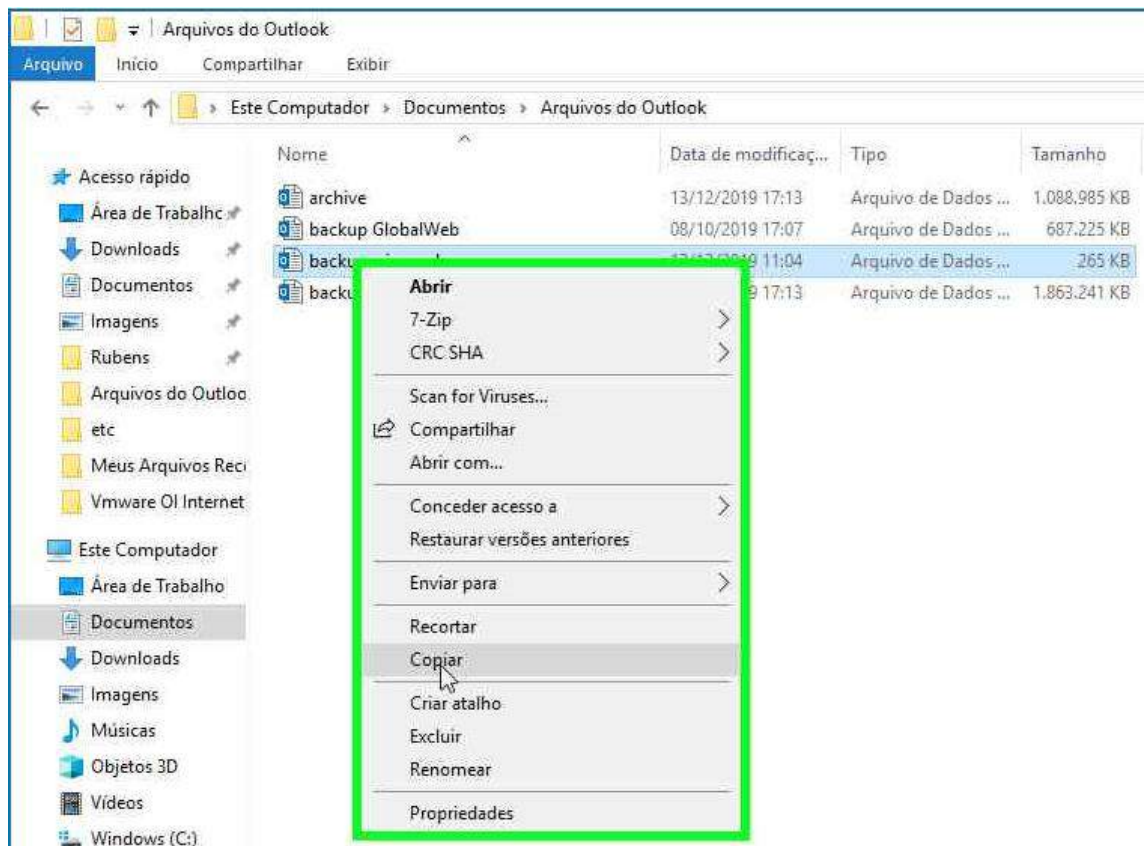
Arquivos do Outlook

Arquivo Início Compartilhar Exibir

Este Computador › Documentos › Arquivos do Outlook

Acesso rápido
Área de Trabalhc
Downloads
Documentos
Imagens
Rubens
Arquivos do Outloo
etc
Meus Arquivos Rec
Vmware OI Internet

Este Computador
Área de Trabalho
Documentos
Downloads
Imagens
Músicas
Objetos 3D
Vídeos
Windows (C:)

| Nome | Data de modificaç... | Tipo | Tamanho |
|---|---|---|---|
| archive | 13/12/2019 17:13 | Arquivo de Dados ... | 1.088.985 KB |
| backup GlobalWeb | 08/10/2019 17:07 | Arquivo de Dados ... | 687.225 KB |
| backu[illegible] | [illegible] 11:04 | Arquivo de Dados ... | 265 KB |
| backu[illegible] | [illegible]9 17:13 | Arquivo de Dados ... | 1.863.241 KB |

Abrir
7-Zip
CRC SHA
Scan for Viruses...
Compartilhar
Abrir com...
Conceder acesso a
Restaurar versões anteriores
Enviar para
Recortar
Copiar
Criar atalho
Excluir
Renomear
Propriedades